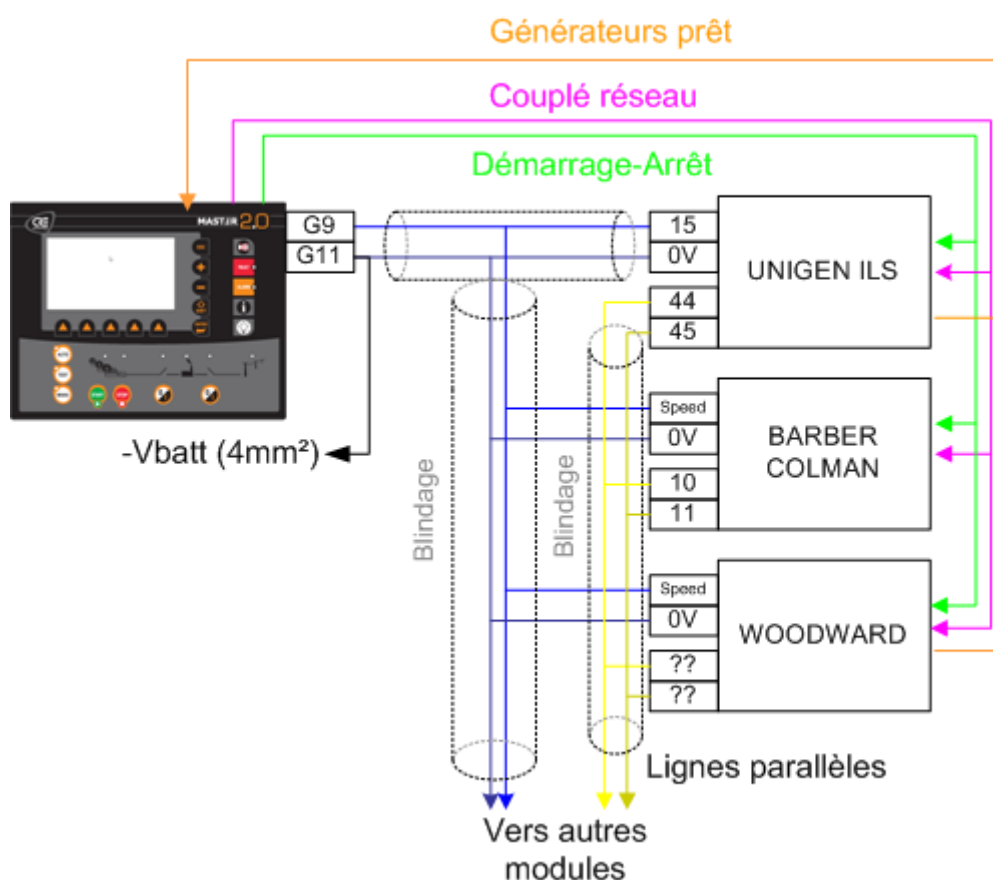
Générateurs prêt

Couplé réseau

Démarrage-Arrêt

MASTER 2.0

G9
G11

-Vbatt (4mm²)

15
0V
44
45

UNIGEN ILS

Speed
0V
10
11

BARBER COLMAN

Speed
0V
??
??

WOODWARD

Blindage

Blindage

Lignes parallèles

Vers autres modules